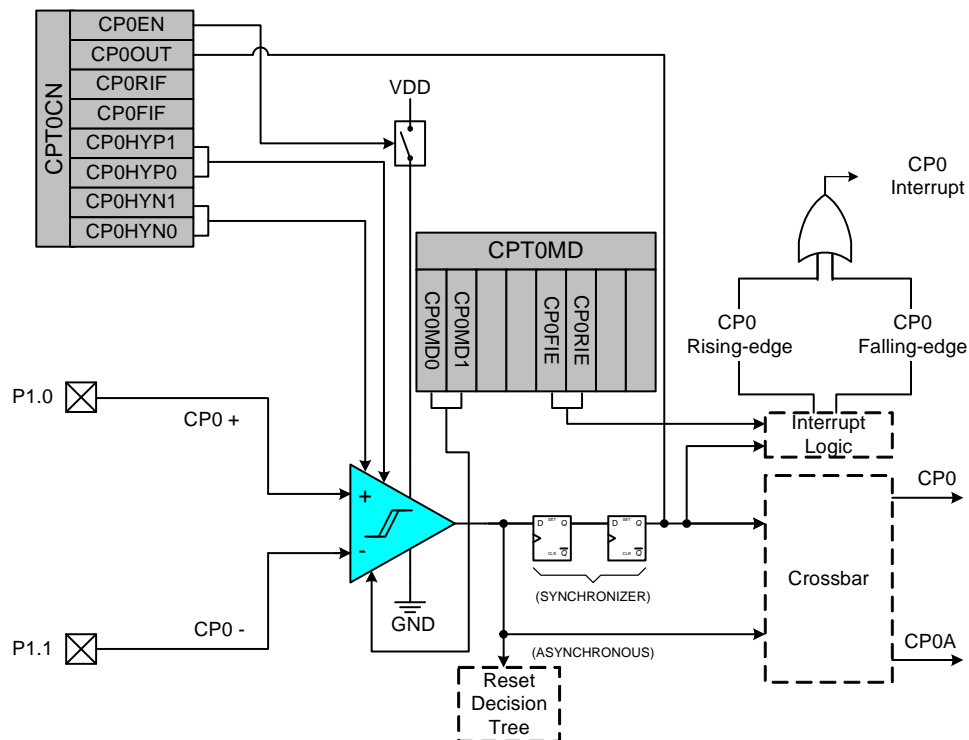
CPT0CN
CP0EN
CP0OUT
CP0RIF
CP0FIF
CP0HYP1
CP0HYP0
CP0HYN1
CP0HYN0

VDD

CP0
Interrupt

CPT0MD
CP0MD0
CP0MD1
CP0FIE
CP0RIE

CP0
Rising-edge

CP0
Falling-edge

P1.0
CP0 +

Interrupt
Logic

+
-

D SET Q
CLR $\overline{Q}$

D SET Q
CLR $\overline{Q}$

CP0

(SYNCHRONIZER)

Crossbar

GND

P1.1
CP0 -

(ASYNCHRONOUS)

CP0A

Reset
Decision
Tree